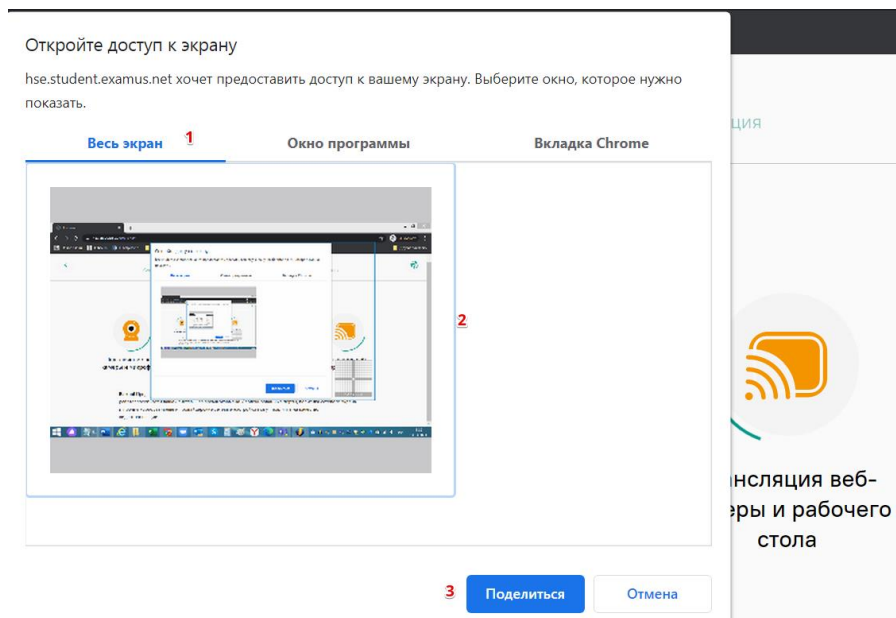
Откройте доступ к экрану

hse.student.examus.net хочет предоставить доступ к вашему экрану. Выберите окно, которое нужно показать.

Весь экран 1 | Окно программы | Вкладка Chrome

2

3 Поделиться Отмена

ция

нсляция веб-
еры и рабочего
стола